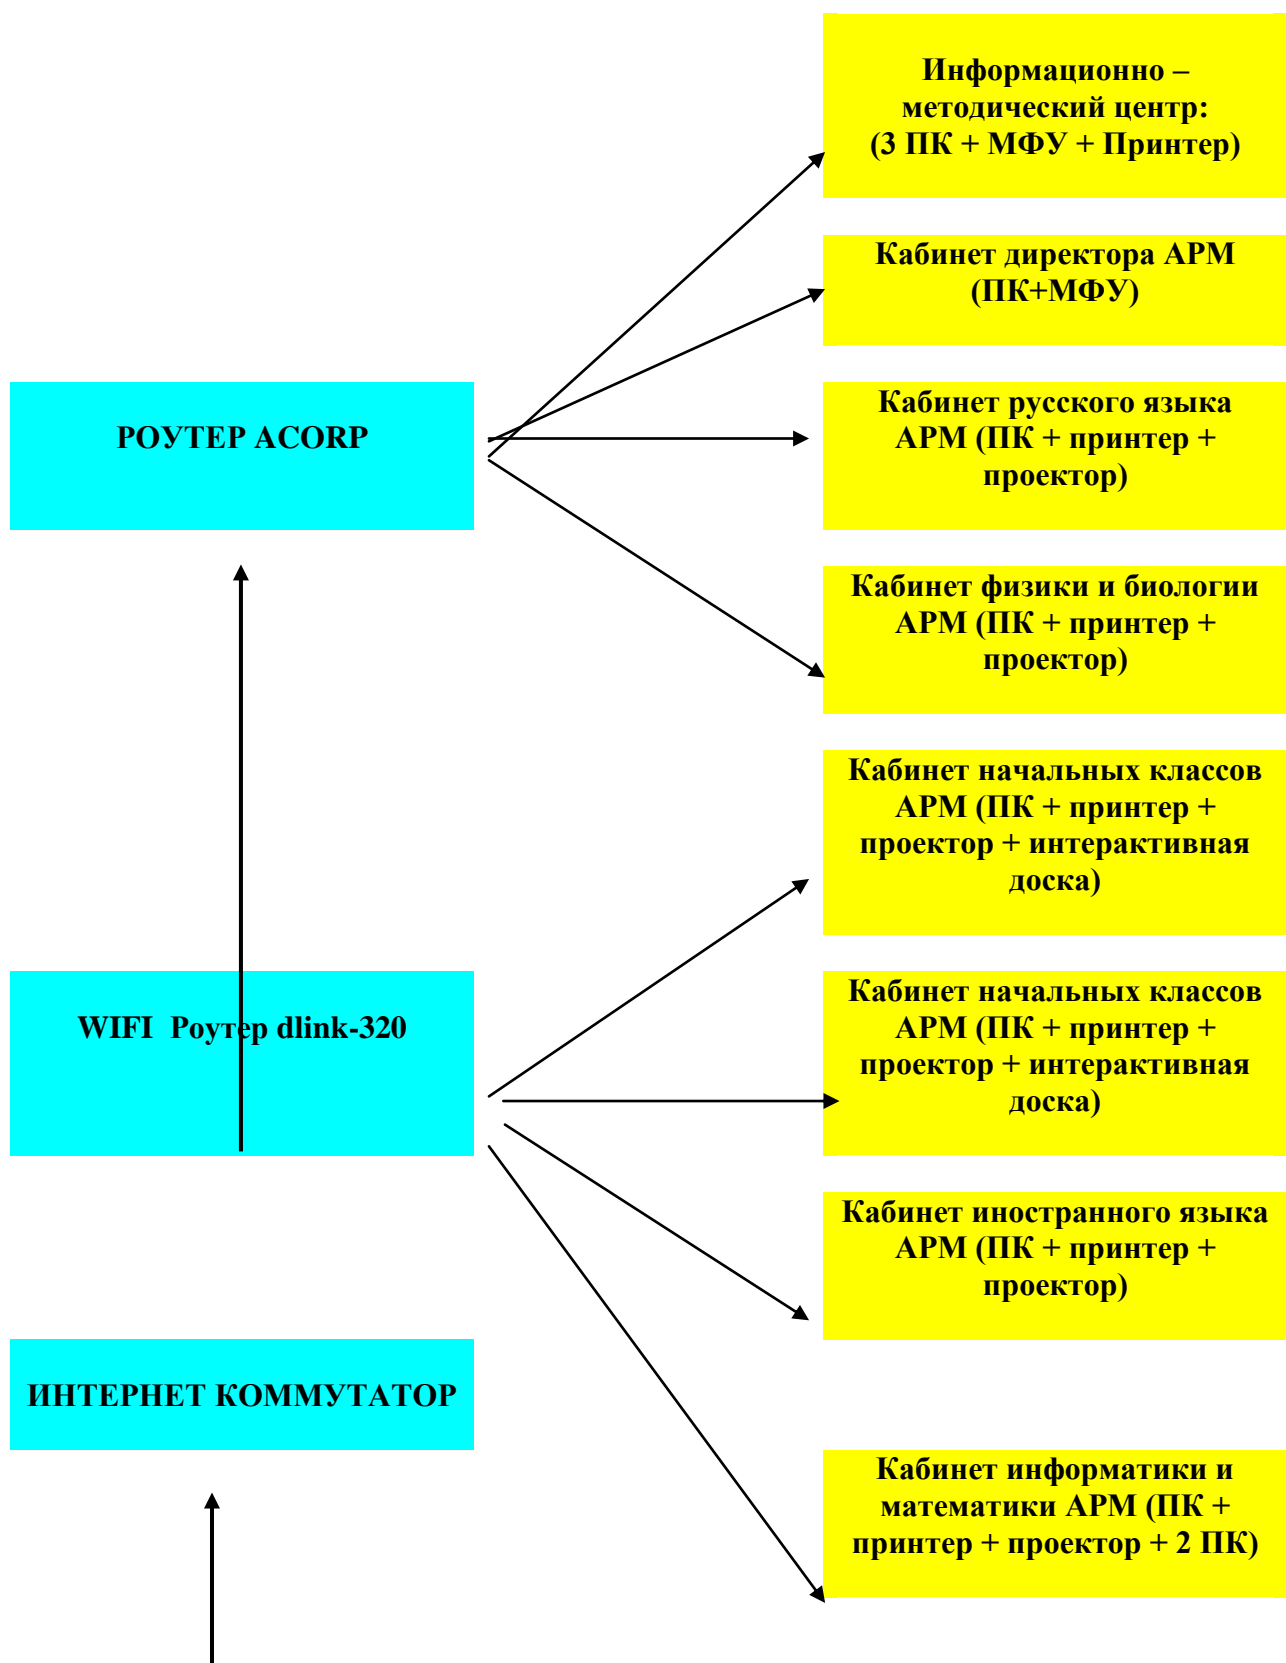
Информационно – методический центр: (3 ПК + МФУ + Принтер)

Кабинет директора АРМ (ПК+МФУ)

РОУТЕР ACORP

Кабинет русского языка АРМ (ПК + принтер + проектор)

Кабинет физики и биологии АРМ (ПК + принтер + проектор)

Кабинет начальных классов АРМ (ПК + принтер + проектор + интерактивная доска)

WIFI Роутер dlink-320

Кабинет начальных классов АРМ (ПК + принтер + проектор + интерактивная доска)

Кабинет иностранного языка АРМ (ПК + принтер + проектор)

ИНТЕРНЕТ КОММУТАТОР

Кабинет информатики и математики АРМ (ПК + принтер + проектор + 2 ПК)